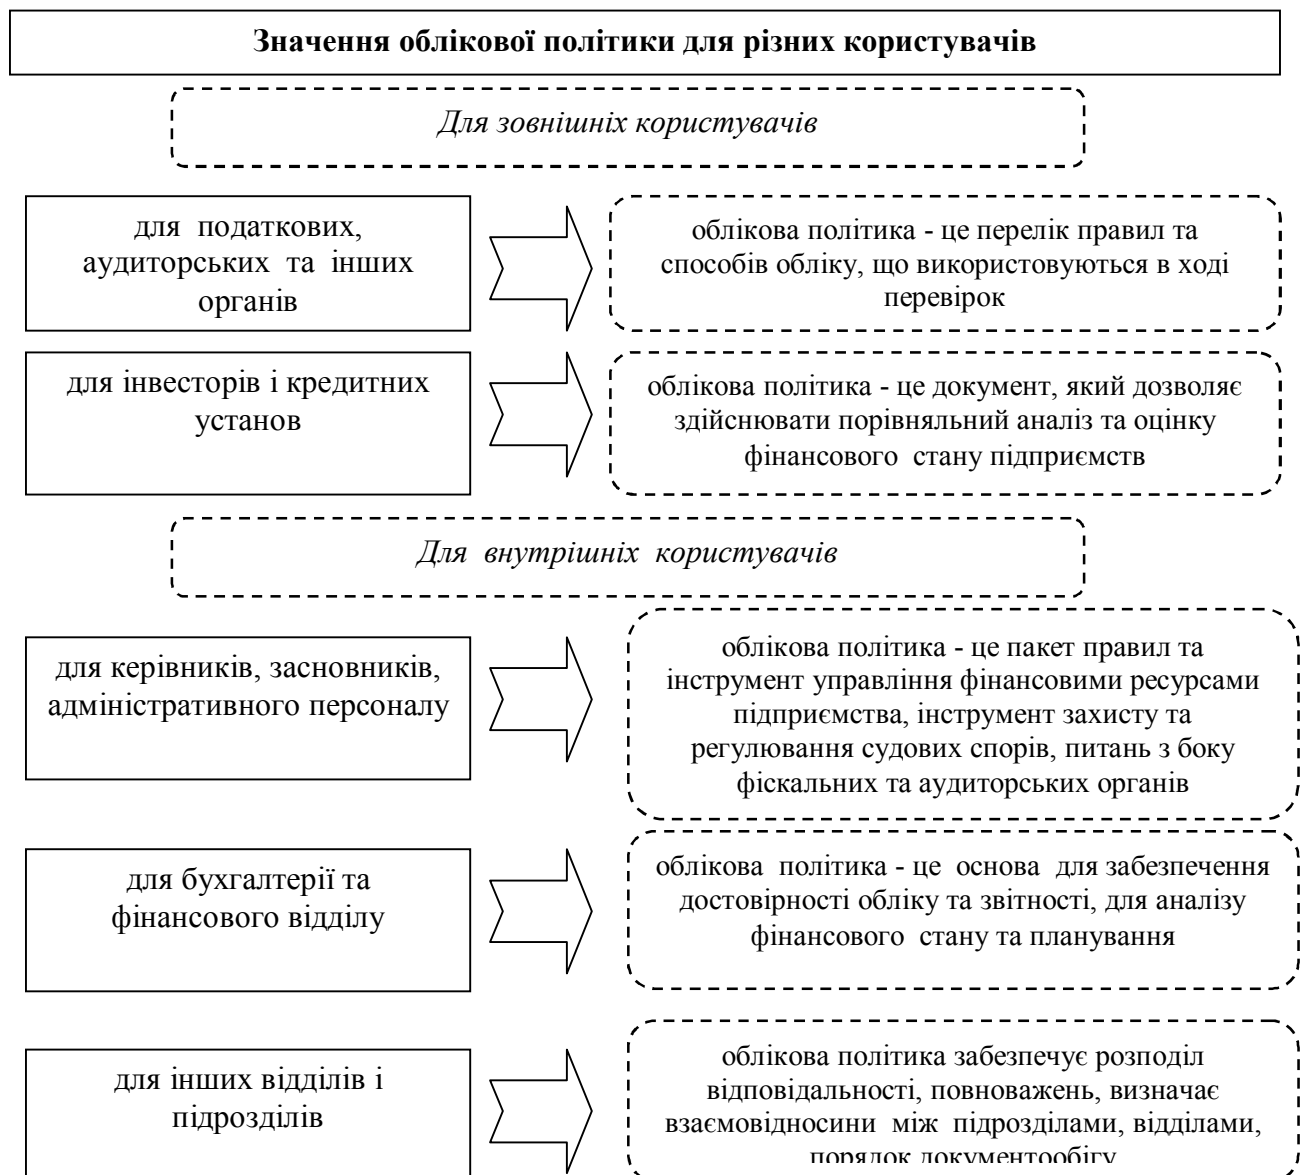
Значення облікової політики для різних користувачів

Для зовнішніх користувачів

для податкових, аудиторських та інших органів

облікова політика - це перелік правил та способів обліку, що використовуються в ході перевірок

для інвесторів і кредитних установ

облікова політика - це документ, який дозволяє здійснювати порівняльний аналіз та оцінку фінансового стану підприємств

Для внутрішніх користувачів

для керівників, засновників, адміністративного персоналу

облікова політика - це пакет правил та інструмент управління фінансовими ресурсами підприємства, інструмент захисту та регулювання судових спорів, питань з боку фіскальних та аудиторських органів

для бухгалтерії та фінансового відділу

облікова політика - це основа для забезпечення достовірності обліку та звітності, для аналізу фінансового стану та планування

для інших відділів і підрозділів

облікова політика забезпечує розподіл відповідальності, повноважень, визначає взаємовідносини між підрозділами, відділами, порядок документообігу